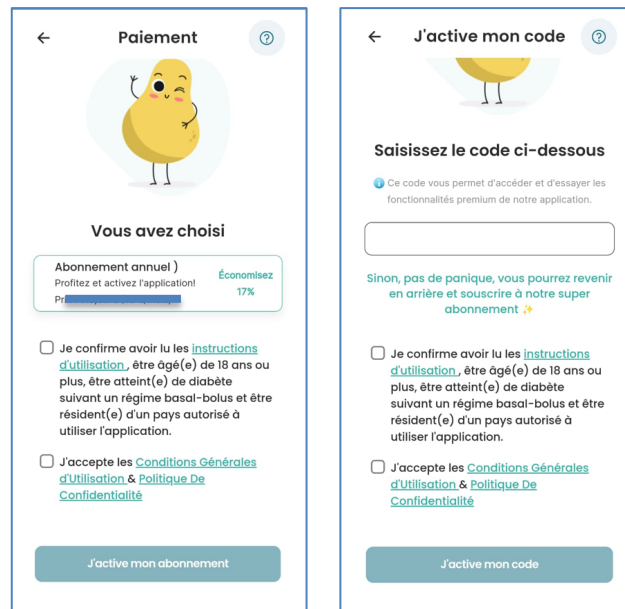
Paiement

Vous avez choisi

Abonnement annuel )
Profitez et activez l'application!
Pr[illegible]

Économisez
17%

Je confirme avoir lu les instructions d'utilisation , être âgé(e) de 18 ans ou plus, être atteint(e) de diabète suivant un régime basal-bolus et être résident(e) d'un pays autorisé à utiliser l'application.

J'accepte les Conditions Générales d'Utilisation & Politique De Confidentialité

J'active mon abonnement

J'active mon code

Saisissez le code ci-dessous

Ce code vous permet d'accéder et d'essayer les fonctionnalités premium de notre application.

Sinon, pas de panique, vous pourrez revenir en arrière et souscrire à notre super abonnement ✨

Je confirme avoir lu les instructions d'utilisation , être âgé(e) de 18 ans ou plus, être atteint(e) de diabète suivant un régime basal-bolus et être résident(e) d'un pays autorisé à utiliser l'application.

J'accepte les Conditions Générales d'Utilisation & Politique De Confidentialité

J'active mon code